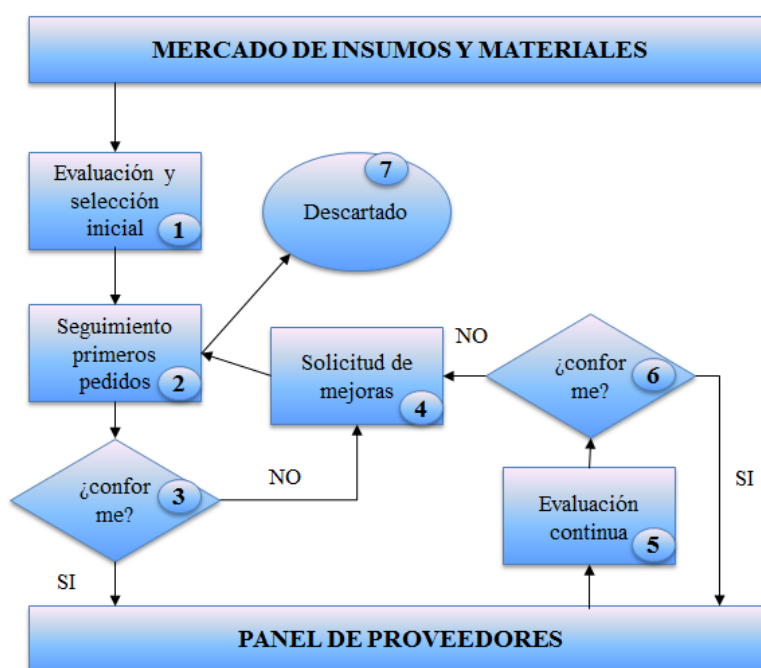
MERCADO DE INSUMOS Y MATERIALES

Evaluación y selección inicial 1

7 Descartado

Seguimiento primeros pedidos 2

Solicitud de mejoras 4

NO

¿confor me? 6

¿confor me? 3

NO

SI

Evaluación continua 5

SI

PANEL DE PROVEEDORES